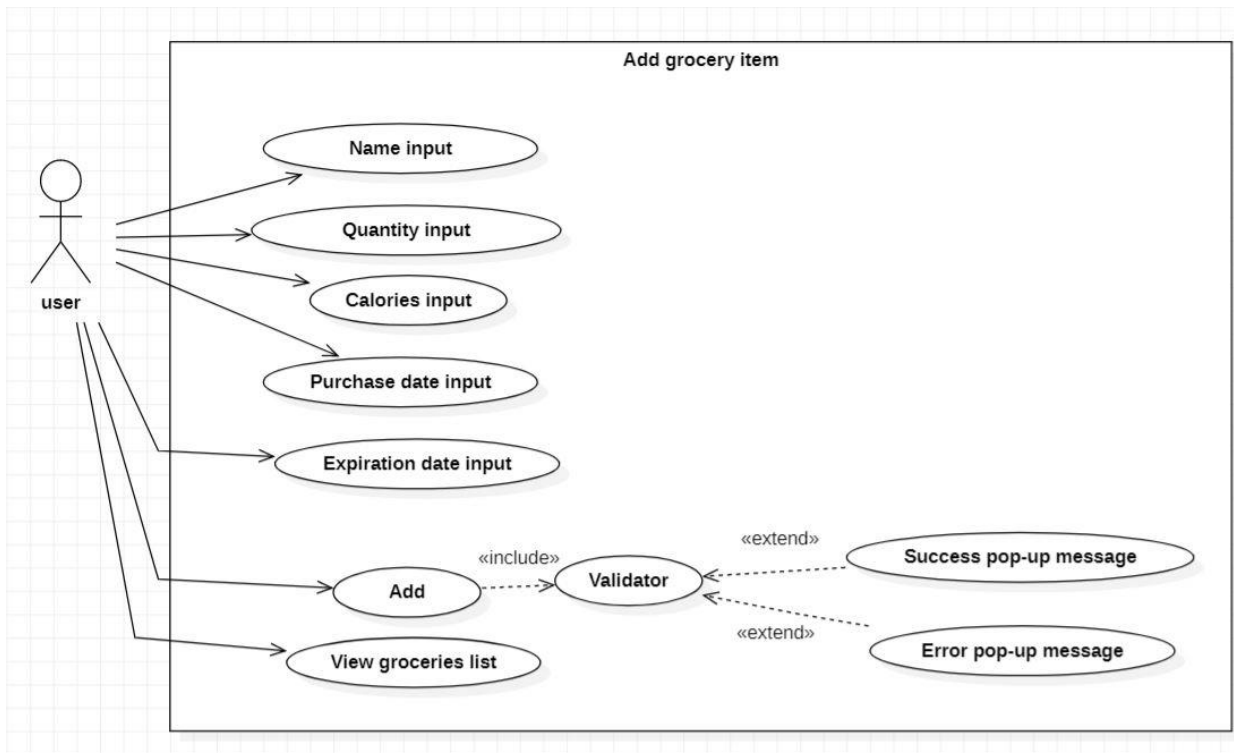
Add grocery item

user

Name input

Quantity input

Calories input

Purchase date input

Expiration date input

Add

«include»

Validator

«extend»

Success pop-up message

«extend»

Error pop-up message

View groceries list